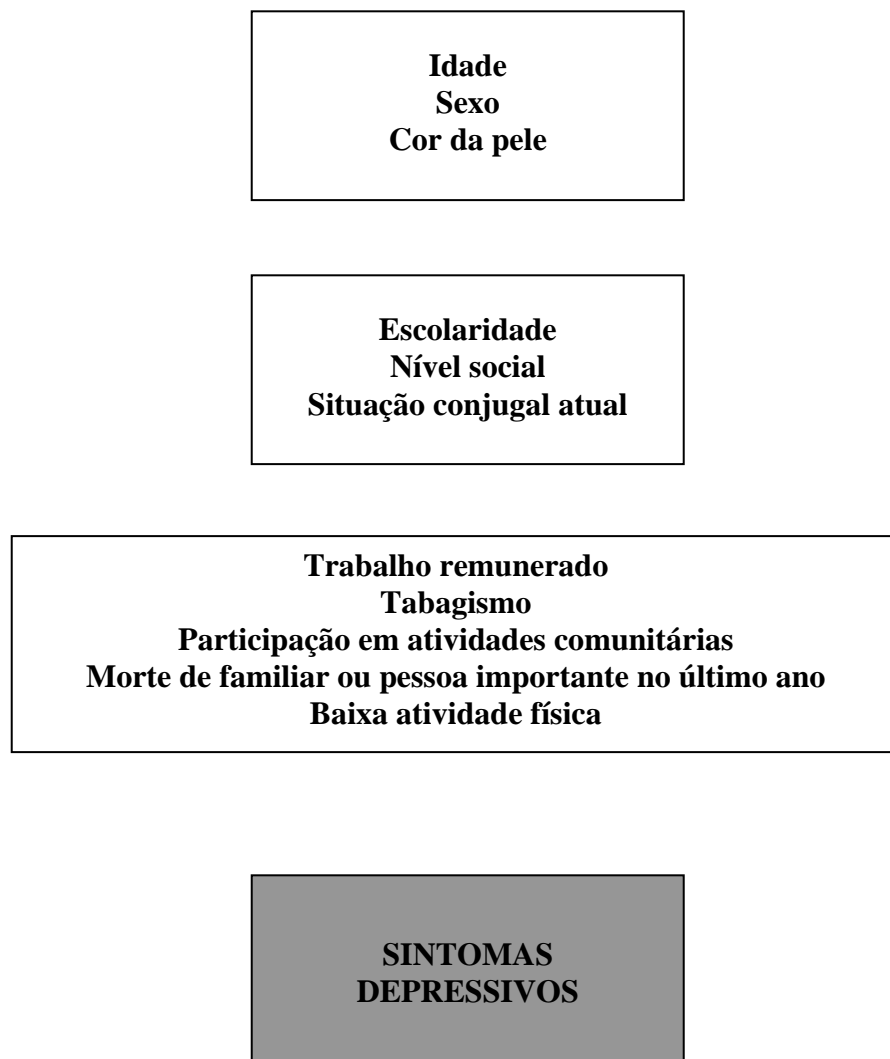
Idade
Sexo
Cor da pele

Escolaridade
Nível social
Situação conjugal atual

Trabalho remunerado
Tabagismo
Participação em atividades comunitárias
Morte de familiar ou pessoa importante no último ano
Baixa atividade física

SINTOMAS
DEPRESSIVOS